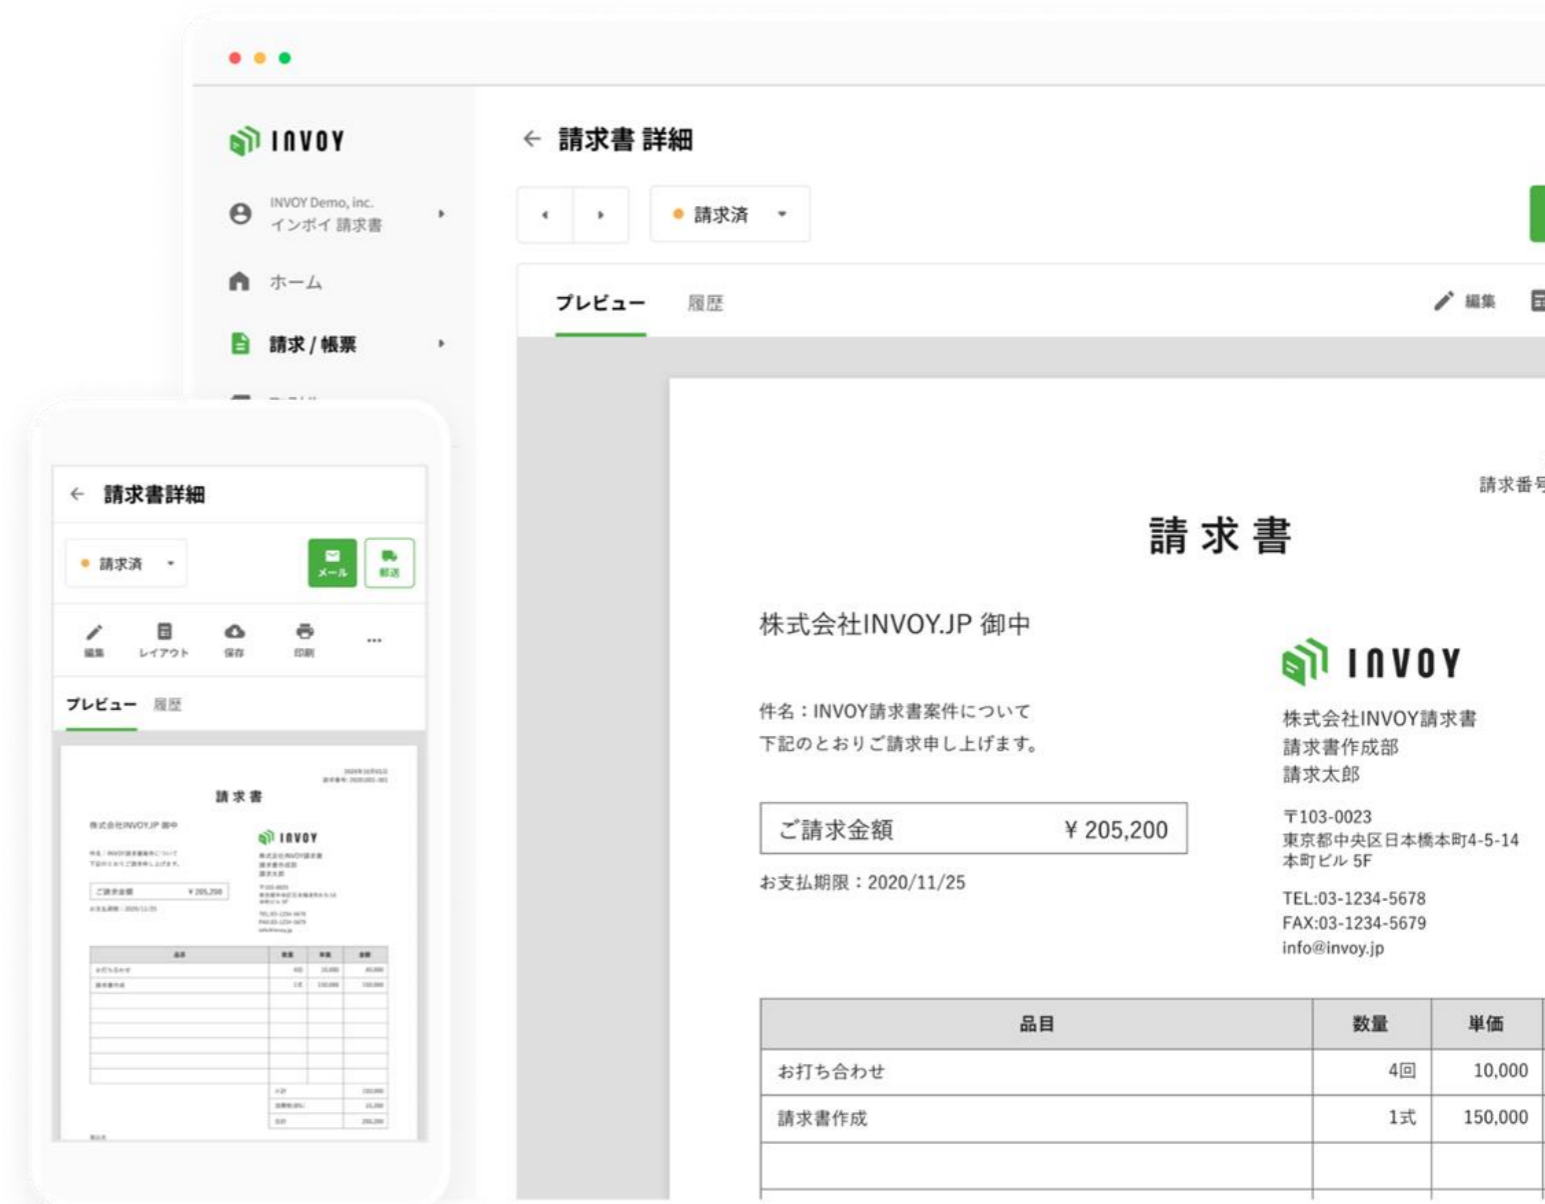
INVOY

INVOY Demo, inc.
インボイ 請求書

ホーム

請求 / 帳票

← 請求書 詳細

請求済

プレビュー 履歴

編集

請求番号

請求書

株式会社INVOY.JP 御中

件名：INVOY請求書案件について
下記のとおりご請求申し上げます。

ご請求金額 ¥ 205,200

お支払期限：2020/11/25

INVOY

株式会社INVOY請求書
請求書作成部
請求太郎

〒103-0023
東京都中央区日本橋本町4-5-14
本町ビル 5F

TEL:03-1234-5678
FAX:03-1234-5679
info@invoy.jp

| 品目 | 数量 | 単価 |
|---|---|---|
| お打ち合わせ | 4回 | 10,000 |
| 請求書作成 | 1式 | 150,000 |
| | | |

← 請求書詳細

請求済

メール 郵送

編集 レイアウト 保存 印刷 ...

プレビュー 履歴

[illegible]

請求書

株式会社INVOY.JP 御中

INVOY

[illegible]